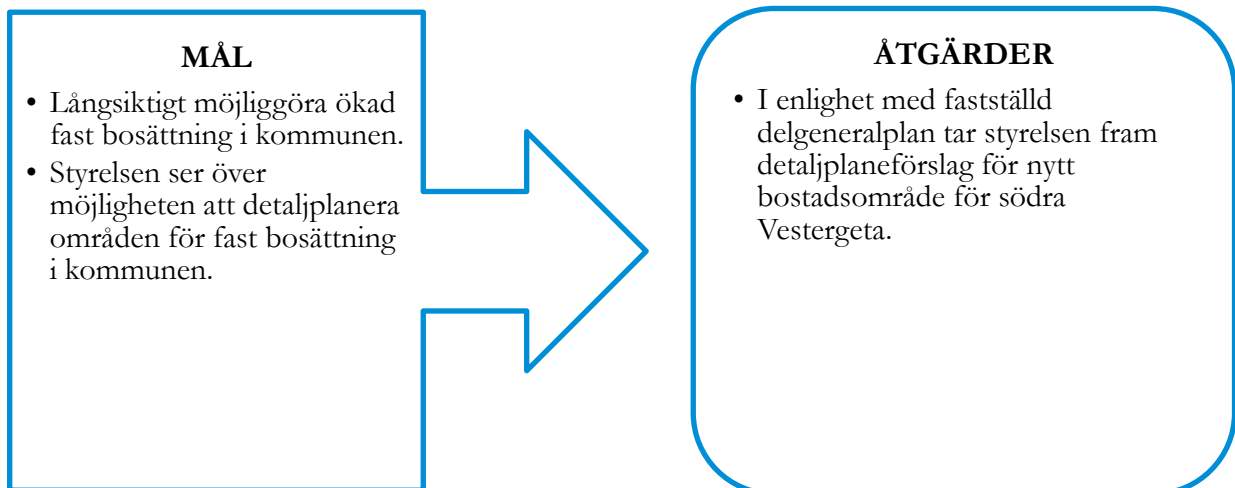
MÅL

- Långsiktigt möjliggöra ökad fast bosättning i kommunen.
- Styrelsen ser över möjligheten att detaljplanera områden för fast bosättning i kommunen.

ÅTGÄRDER

- I enlighet med fastställd delgeneralplan tar styrelsen fram detaljplaneförslag för nytt bostadsområde för södra Vestergeta.